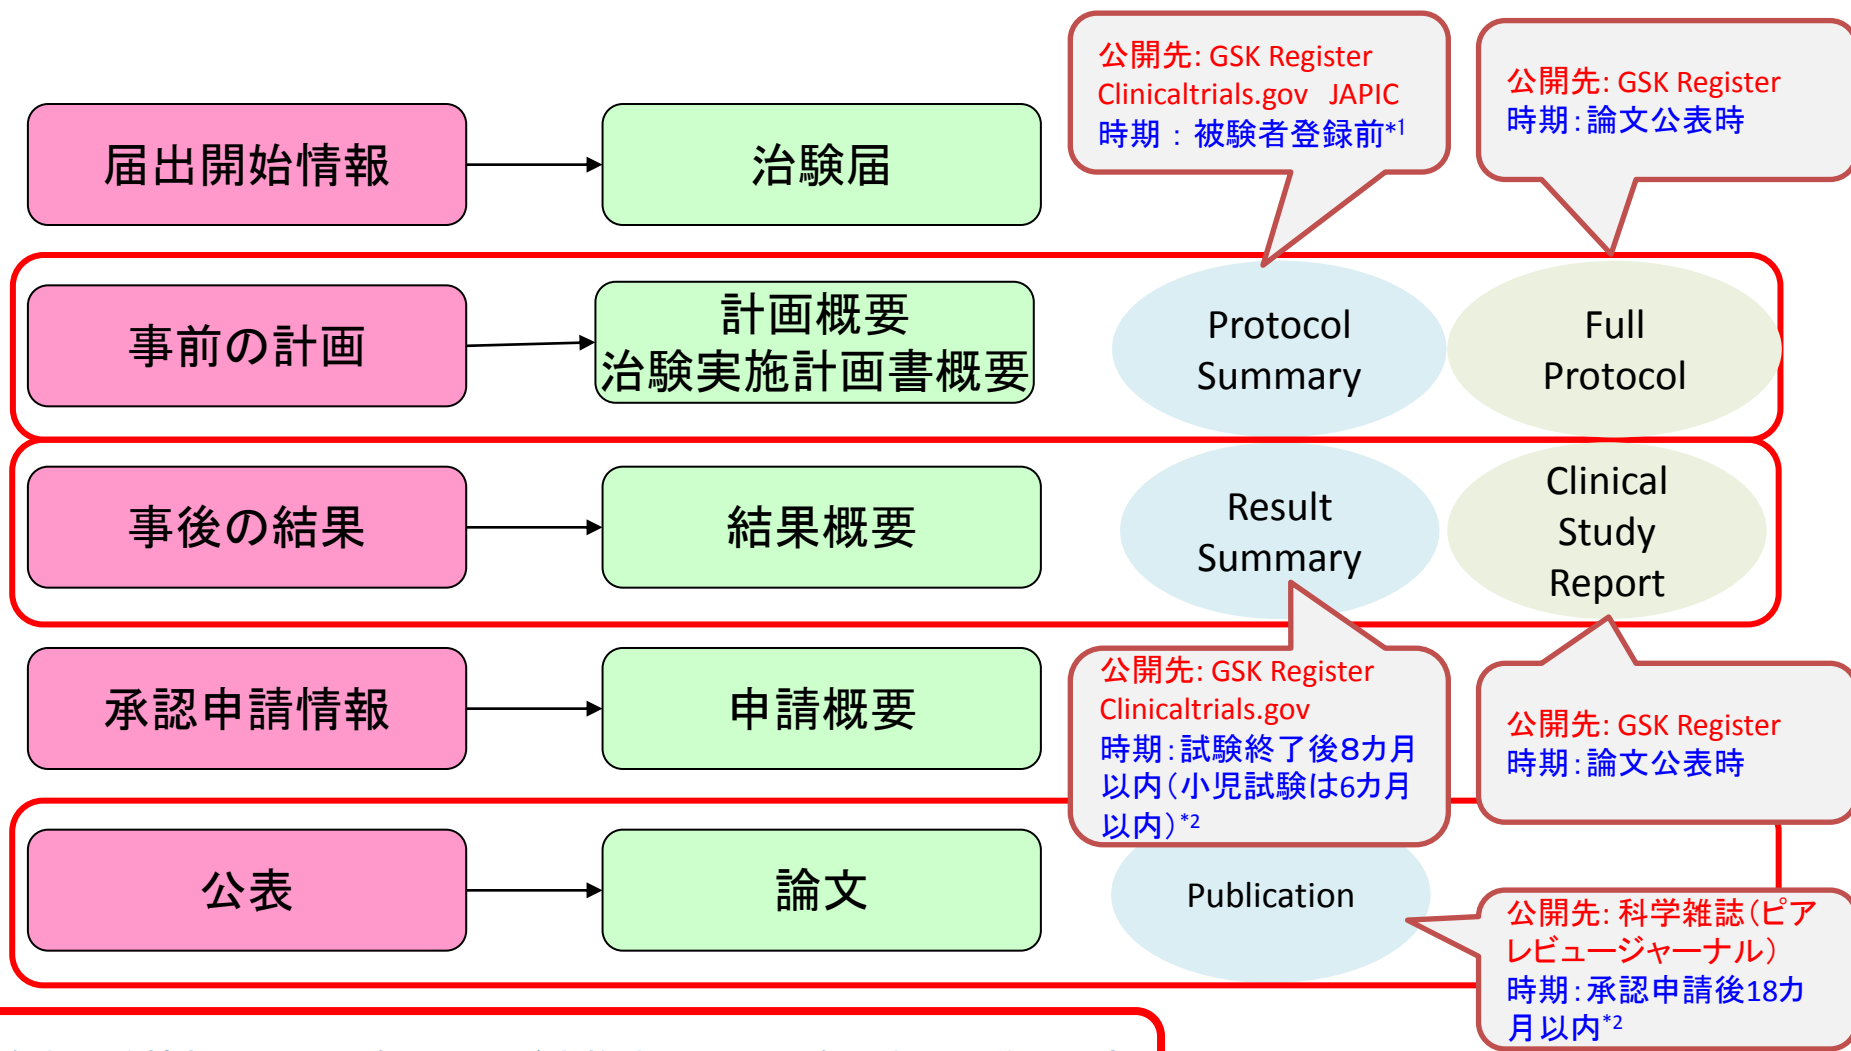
届出開始情報

治験届

公開先: GSK Register Clinicaltrials.gov JAPIC
時期：被験者登録前$^{*1}$

公開先: GSK Register
時期：論文公表時

事前の計画

計画概要
治験実施計画書概要

Protocol Summary

Full Protocol

事後の結果

結果概要

Result Summary

Clinical Study Report

承認申請情報

申請概要

公開先: GSK Register
Clinicaltrials.gov
時期：試験終了後8カ月以内（小児試験は6カ月以内）$^{*2}$

公開先: GSK Register
時期：論文公表時

公表

論文

Publication

公開先: 科学雑誌（ピアレビュージャーナル）
時期：承認申請後18カ月以内$^{*2}$